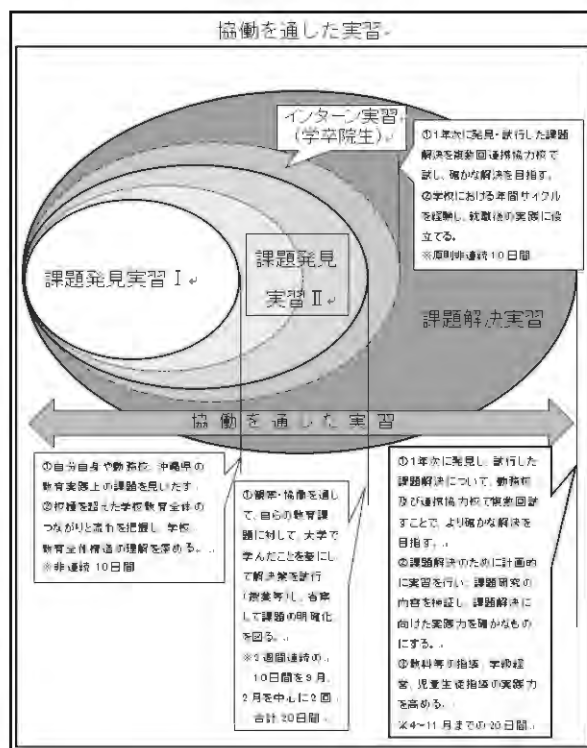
協働を通した実習

インターン実習（学卒院生）

①1年次に発見・試行した課題解決を複数回連携協力校で試し、確かな解決を目指す。
②学校における年間サイクルを経験し、就職後の実践に役立てる。
※原則非連続10日間

課題発見実習Ⅰ

課題発見実習Ⅱ

課題解決実習

協働を通した実習

①自分自身や勤務校、沖縄県の教育実践上の課題を見いだす。
②校種を超えた学校教育全体のつながりと流れを把握し、学校教育全体構造の理解を深める。
※非連続10日間

①観察・協働を通して、自らの教育課題に対して、大学で学んだことを基にして解決策を試行（授業等）し、省察して課題の明確化を図る。
※2週間連続の10日間を9月、2月を中心に2回、合計20日間

①1年次に発見し、試行した課題解決について、勤務校及び連携協力校で複数回試すことで、より確かな解決を目指す。
②課題解決のために計画的に実習を行い、課題研究の内容を検証し、課題解決に向けた実践力を確かなものにする。
③教科等の指導、学校経営、児童生徒指導の実践力を高める。
※4～11月までの20日間